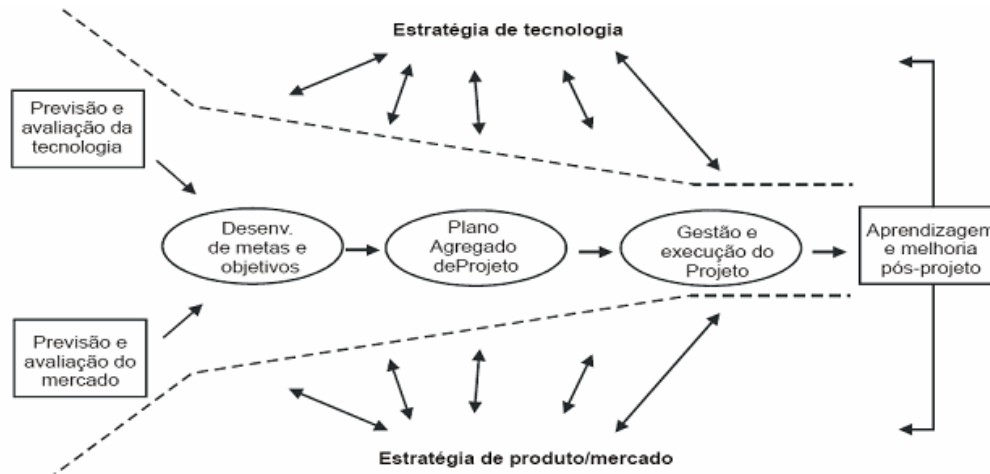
Estratégia de tecnologia

Previsão e avaliação da tecnologia

Previsão e avaliação do mercado

Desenv. de metas e objetivos

Plano Agregado deProjeto

Gestão e execução do Projeto

Aprendizagem e melhoria pós-projeto

Estratégia de produto/mercado